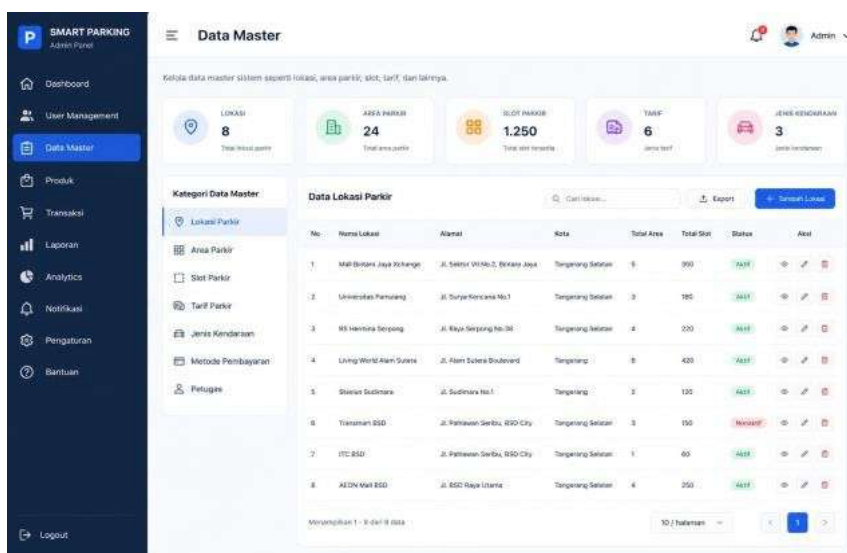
P SMART PARKING
Admin Panel

Dashboard
User Management
Data Master
Produk
Transaksi
Laporan
Analytics
Notifikasi
Pengaturan
Bantuan

Logout

Data Master

Admin

Kelola data master sistem seperti lokasi, area parkir, slot, tarif, dan lainnya.

LOKASI
8
Total lokasi parkir

AREA PARKIR
24
Total area parkir

SLOT PARKIR
1.250
Total slot tersedia

TARIF
6
Jenis tarif

JENIS KENDARAAN
3
Jenis kendaraan

Kategori Data Master
Lokasi Parkir
Area Parkir
Slot Parkir
Tarif Parkir
Jenis Kendaraan
Metode Pembayaran
Petugas

Data Lokasi Parkir

Cari lokasi...
Export
+ Tambah Lokasi

| No | Nama Lokasi | Alamat | Kota | Total Area | Total Slot | Status | Aksi |
|---|---|---|---|---|---|---|---|
| 1 | Mall Bintaro Jaya Xchange | Jl. Sektor VII No.2, Bintaro Jaya | Tangerang Selatan | 5 | 300 | Aktif | |
| 2 | Universitas Pamulang | Jl. Surya Kencana No.1 | Tangerang Selatan | 3 | 180 | Aktif | |
| 3 | RS Hermina Serpong | Jl. Raya Serpong No.38 | Tangerang Selatan | 4 | 220 | Aktif | |
| 4 | Living World Alam Sutera | Jl. Alam Sutera Boulevard | Tangerang | 6 | 420 | Aktif | |
| 5 | Stasiun Sudimara | Jl. Sudimara No.1 | Tangerang | 2 | 120 | Aktif | |
| 6 | Transmart BSD | Jl. Pahlawan Seribu, BSD City | Tangerang Selatan | 3 | 150 | Nonaktif | |
| 7 | ITC BSD | Jl. Pahlawan Seribu, BSD City | Tangerang Selatan | 1 | 60 | Aktif | |
| 8 | AEON Mall BSD | Jl. BSD Raya Utama | Tangerang Selatan | 4 | 250 | Aktif | |

Menampilkan 1 - 8 dari 8 data

10 / halaman

1